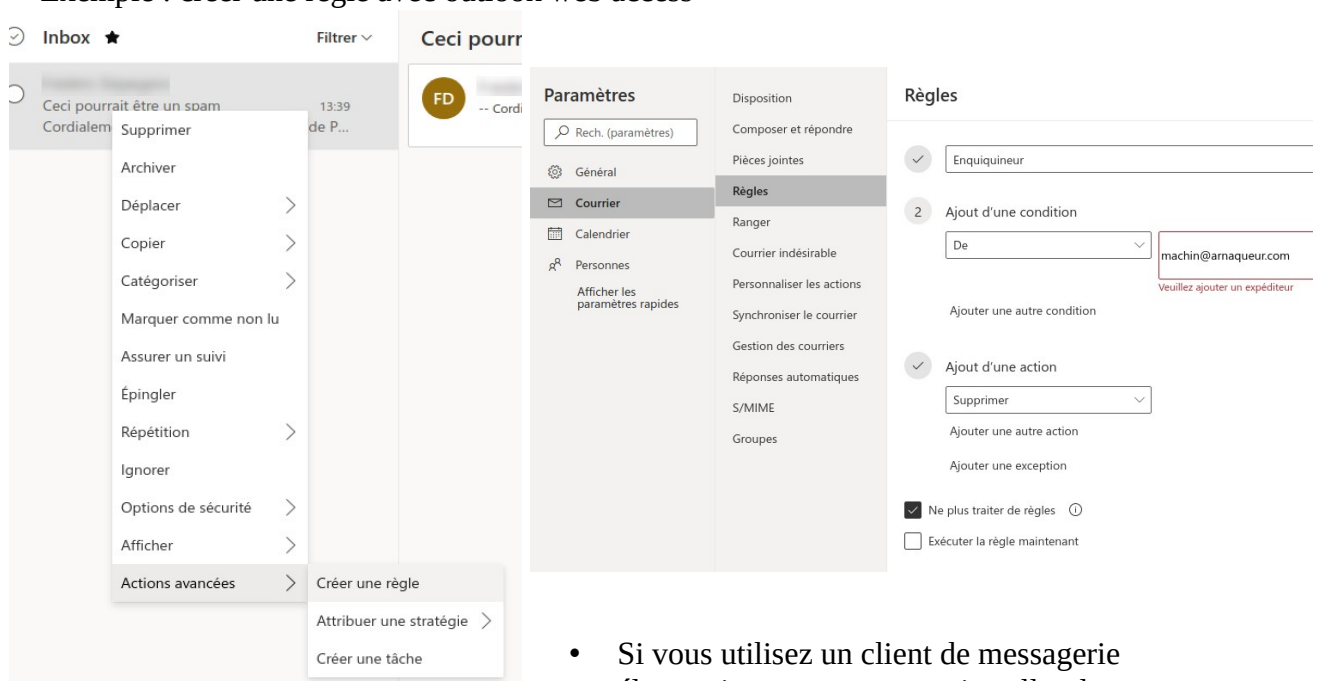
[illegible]

Inbox ★

Filtrer

Ceci pourr

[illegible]

Ceci pourrait être un spam 13:39

Cordialem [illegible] de P...

FD

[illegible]

-- Cordi

Supprimer

Archiver

Déplacer

Copier

Catégoriser

Marquer comme non lu

Assurer un suivi

Épingler

Répétition

Ignorer

Options de sécurité

Afficher

Actions avancées

Créer une règle

Attribuer une stratégie

Créer une tâche

Paramètres

Rech. (paramètres)

Général

Courrier

Calendrier

Personnes

Afficher les paramètres rapides

Disposition

Composer et répondre

Pièces jointes

Règles

Ranger

Courrier indésirable

Personnaliser les actions

Synchroniser le courrier

Gestion des courriers

Réponses automatiques

S/MIME

Groupes

Règles

Enquiquineur

2 Ajout d'une condition

De

machin@arnaqueur.com

Veuillez ajouter un expéditeur

Ajouter une autre condition

Ajout d'une action

Supprimer

Ajouter une autre action

Ajouter une exception

Ne plus traiter de règles

Exécuter la règle maintenant

• Si vous utilisez un client de messagerie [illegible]